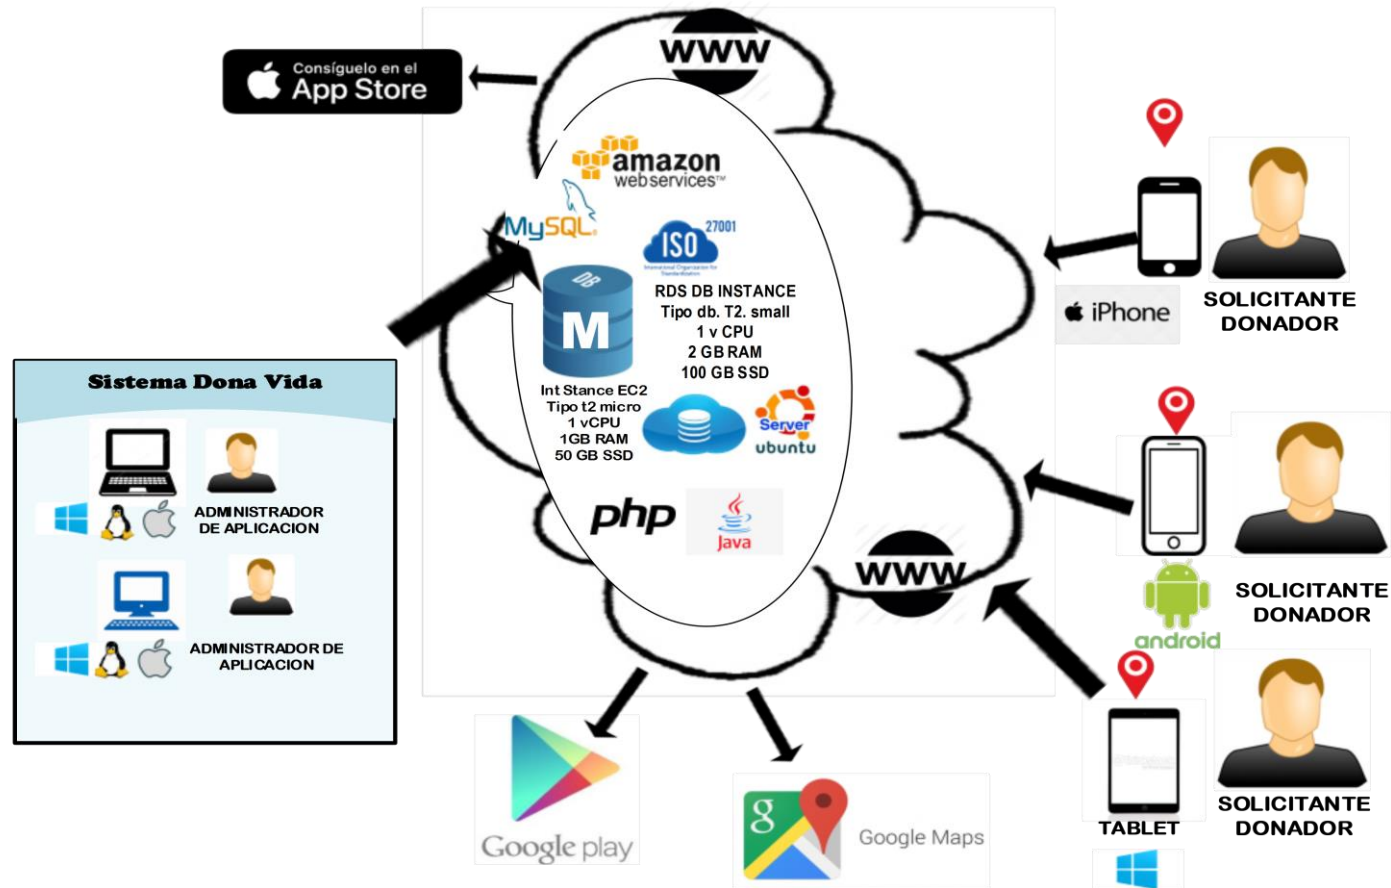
Consíguelo en el
App Store

WWW

amazon
webservices™

MySQL

ISO 27001
International Organization for Standardization

DB
M

RDS DB INSTANCE
Tipo db. T2. small
1 v CPU
2 GB RAM
100 GB SSD

Int Stance EC2
Tipo t2 micro
1 vCPU
1GB RAM
50 GB SSD

Server
ubuntu

php

Java

WWW

iPhone

SOLICITANTE
DONADOR

SOLICITANTE
DONADOR

android

TABLET

SOLICITANTE
DONADOR

Sistema Dona Vida

ADMINISTRADOR
DE APLICACION

ADMINISTRADOR DE
APLICACION

Google play

Google Maps